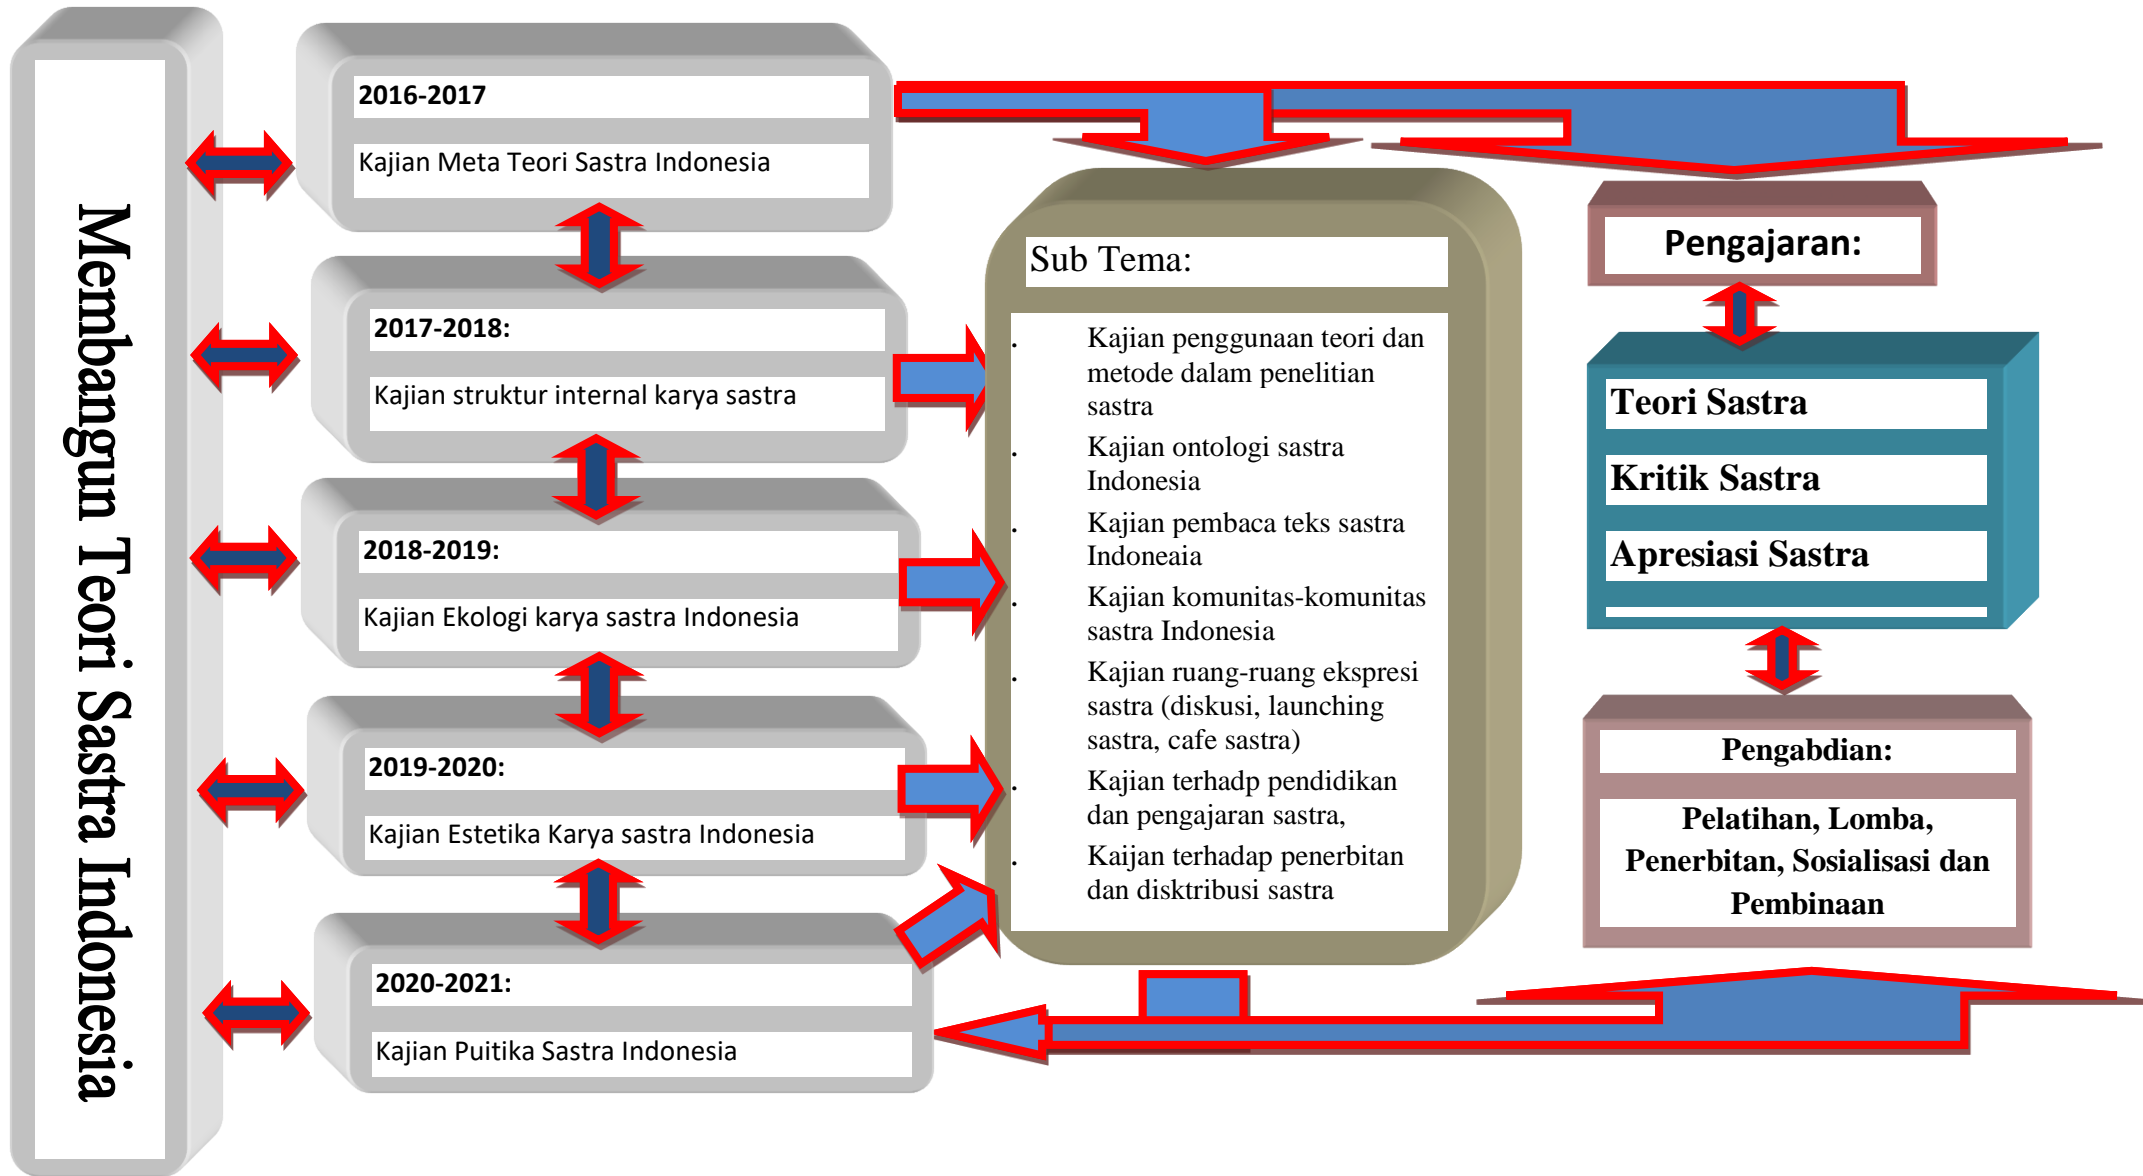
Membangun Teori Sastra Indonesia

2016-2017

Kajian Meta Teori Sastra Indonesia

2017-2018:

Kajian struktur internal karya sastra

2018-2019:

Kajian Ekologi karya sastra Indonesia

2019-2020:

Kajian Estetika Karya sastra Indonesia

2020-2021:

Kajian Puitika Sastra Indonesia

Sub Tema:

Kajian penggunaan teori dan metode dalam penelitian sastra

Kajian ontologi sastra Indonesia

Kajian pembaca teks sastra Indoneaia

Kajian komunitas-komunitas sastra Indonesia

Kajian ruang-ruang ekspresi sastra (diskusi, launching sastra, cafe sastra)

Kajian terhadp pendidikan dan pengajaran sastra,

Kaijan terhadap penerbitan dan disktribusi sastra

Pengajaran:

Teori Sastra

Kritik Sastra

Apresiasi Sastra

Pengabdian:

Pelatihan, Lomba, Penerbitan, Sosialisasi dan Pembinaan